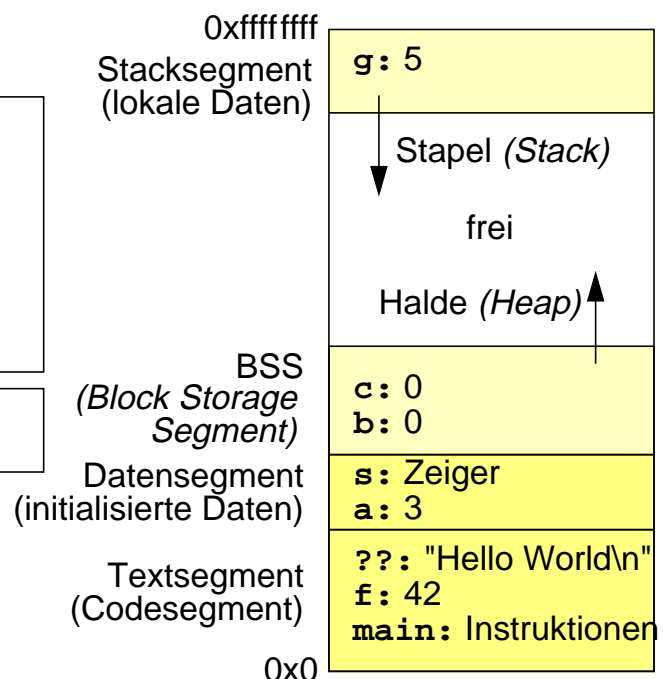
0xffffffff
Stacksegment (lokale Daten)

g: 5

Stapel *(Stack)*

frei

Halde *(Heap)*

BSS *(Block Storage Segment)*

c: 0
b: 0

Datensegment (initialisierte Daten)

s: Zeiger
a: 3

Textsegment (Codesegment)

??: "Hello World\n"
f: 42
main: Instruktionen

0x0